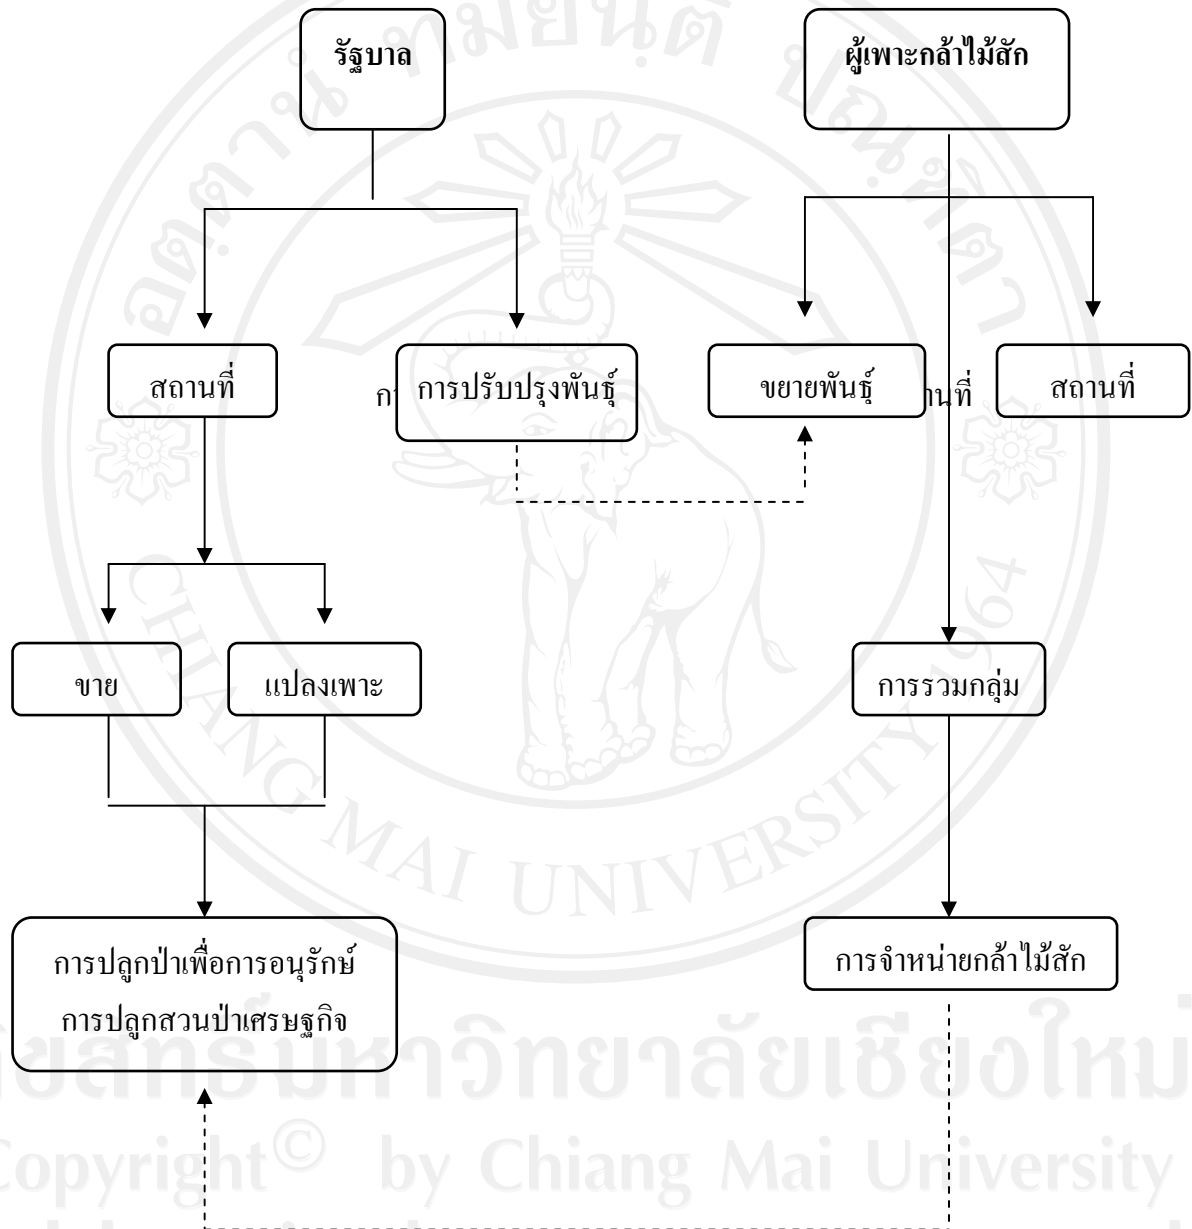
รัฐบาล

ผู้เพาะกล้าไม้สัก

สถานที่

ก

การปรับปรุงพันธุ์

ขยายพันธุ์

านที่

สถานที่

ขาย

แปลงเพาะ

การรวมกลุ่ม

การปลูกป่าเพื่อการอนุรักษ์
การปลูกสวนป่าเศรษฐกิจ

การจำหน่ายกล้าไม้สัก

ลิขสิทธิ์มหาวิทยาลัยเชียงใหม่
Copyright© by Chiang Mai University

CHIANG MAI UNIVERSITY